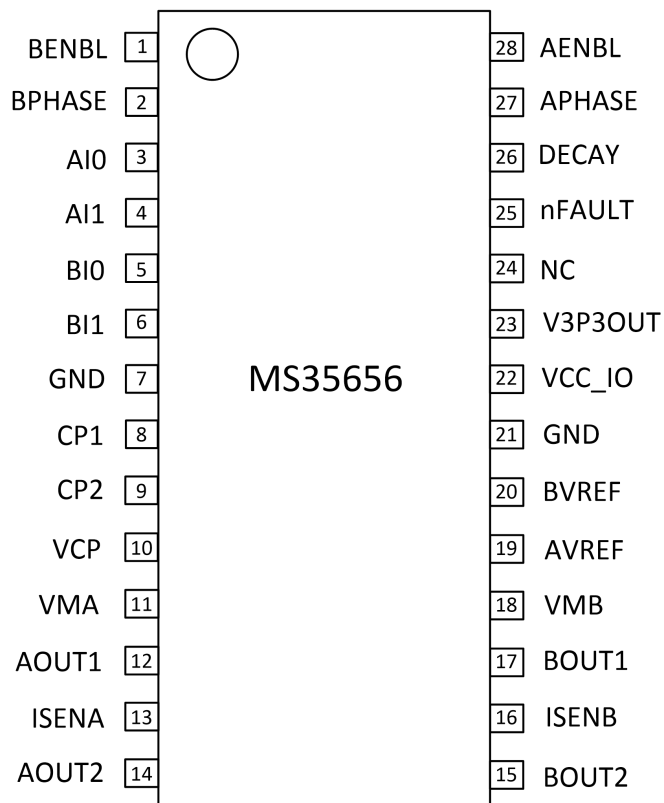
BENBL 1
BPHASE 2
AI0 3
AI1 4
BI0 5
BI1 6
GND 7
CP1 8
CP2 9
VCP 10
VMA 11
AOUT1 12
ISENA 13
AOUT2 14

MS35656

28 AENBL
27 APHASE
26 DECAY
25 nFAULT
24 NC
23 V3P3OUT
22 VCC_IO
21 GND
20 BVREF
19 AVREF
18 VMB
17 BOUT1
16 ISENB
15 BOUT2